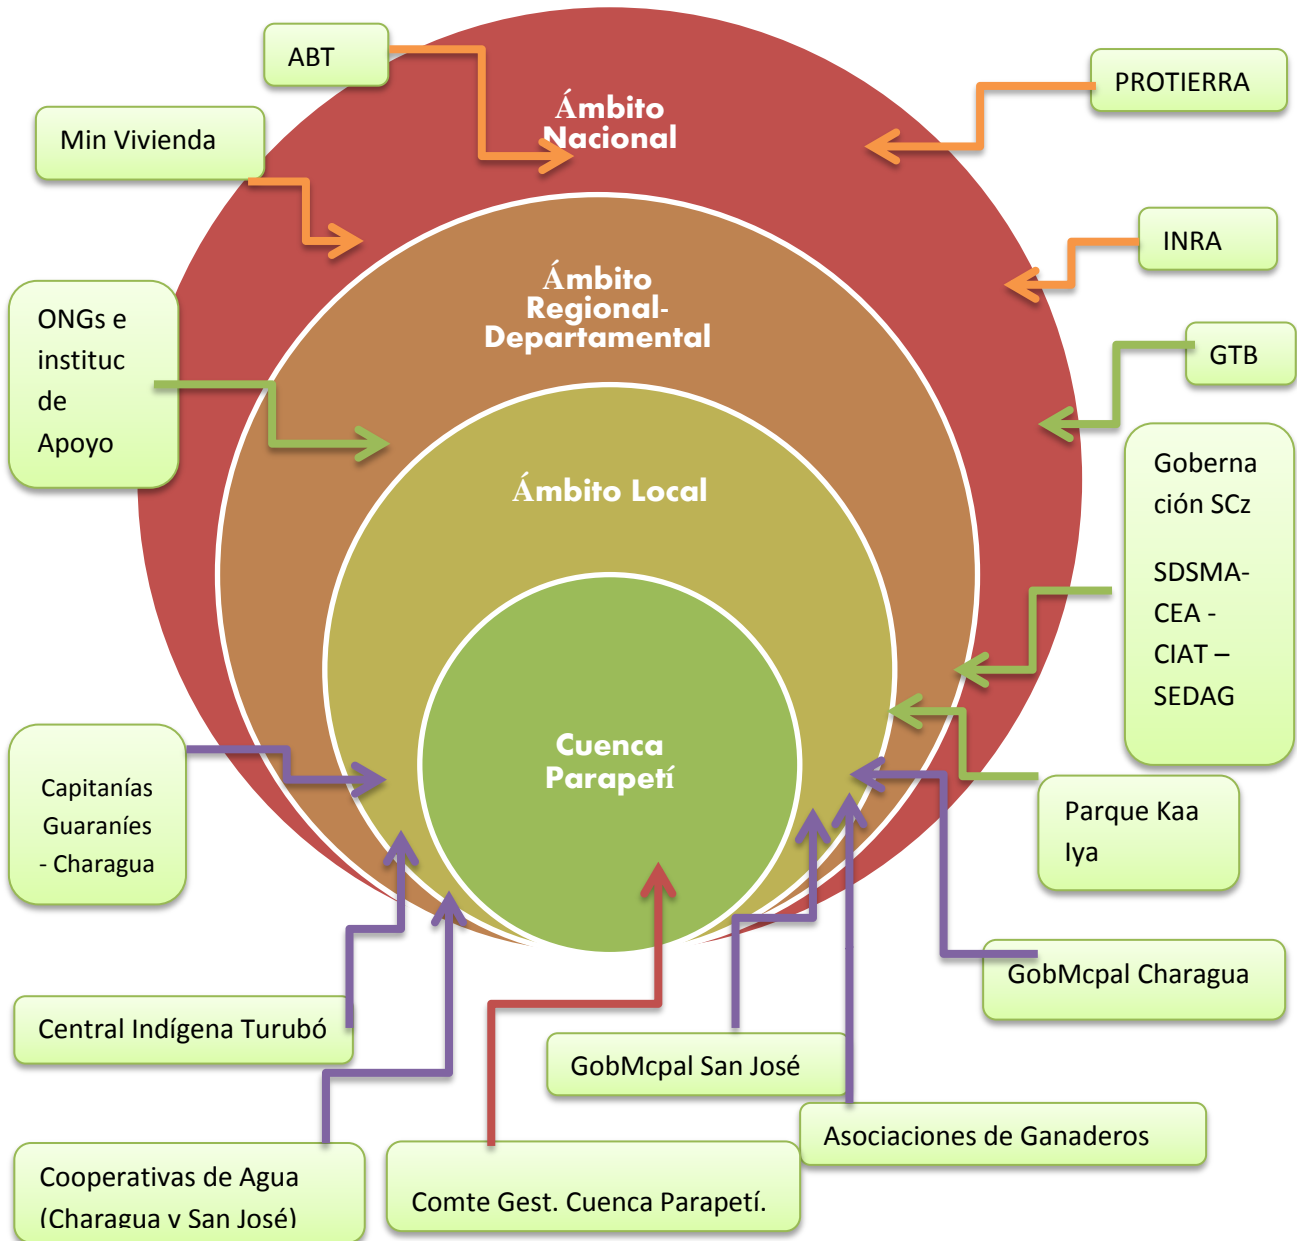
ABT

PROTIERRA

Min Vivienda

Ámbito Nacional

INRA

Ámbito Regional-Departamental

ONGs e instituc de Apoyo

GTB

Ámbito Local

Gobernación SCz

SDSMA-CEA - CIAT – SEDAG

Cuenca Parapetí

Capitanías Guaraníes - Charagua

Parque Kaa Iya

GobMcpal Charagua

Central Indígena Turubó

GobMcpal San José

Asociaciones de Ganaderos

Cooperativas de Agua (Charagua y San José)

Comte Gest. Cuenca Parapetí.